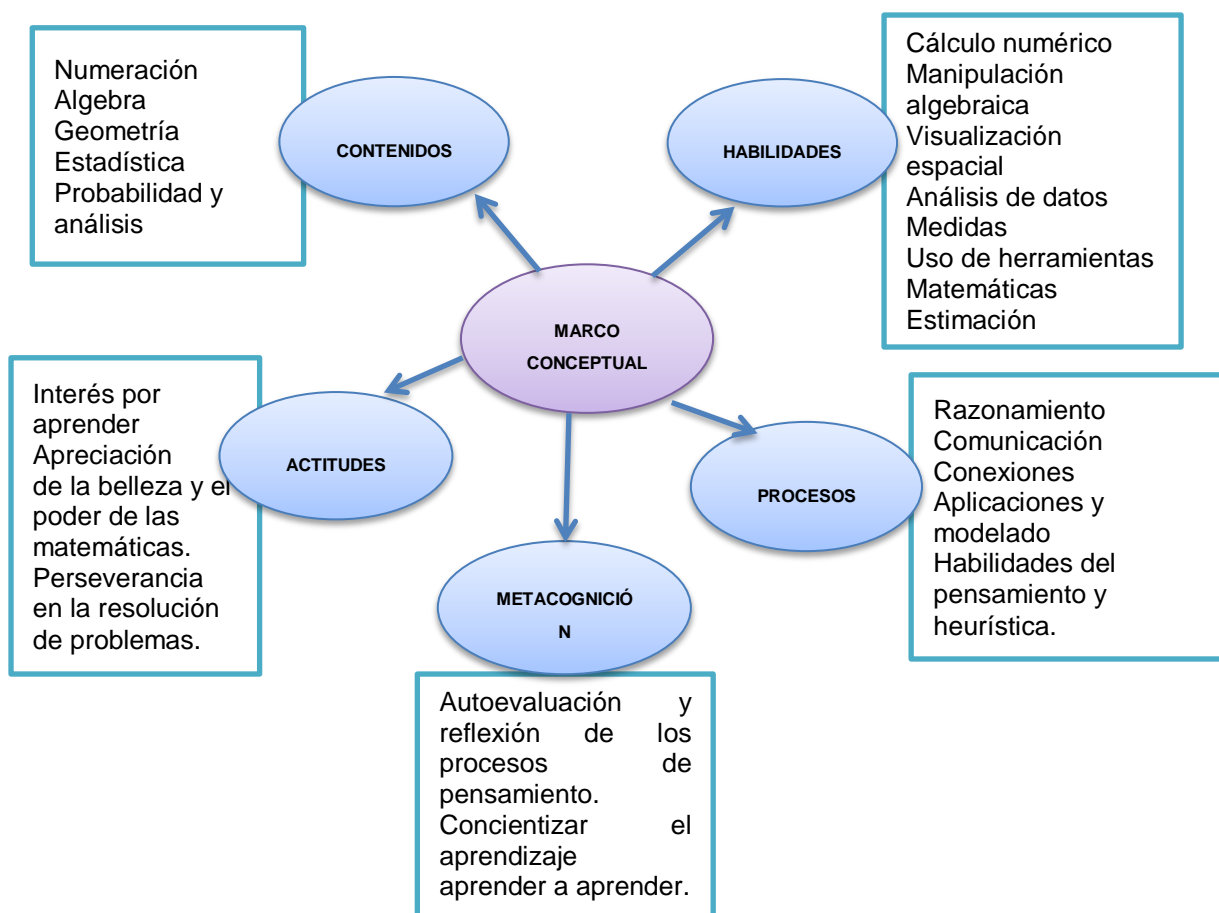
Numeración
Algebra
Geometría
Estadística
Probabilidad y análisis

CONTENIDOS

HABILIDADES

Cálculo numérico
Manipulación algebraica
Visualización espacial
Análisis de datos
Medidas
Uso de herramientas
Matemáticas
Estimación

MARCO CONCEPTUAL

Interés por aprender
Apreciación de la belleza y el poder de las matemáticas.
Perseverancia en la resolución de problemas.

ACTITUDES

PROCESOS

Razonamiento
Comunicación
Conexiones
Aplicaciones y modelado
Habilidades del pensamiento y heurística.

METACOGNICIÓ
N

Autoevaluación y reflexión de los procesos de pensamiento.
Concientizar el aprendizaje
aprender a aprender.